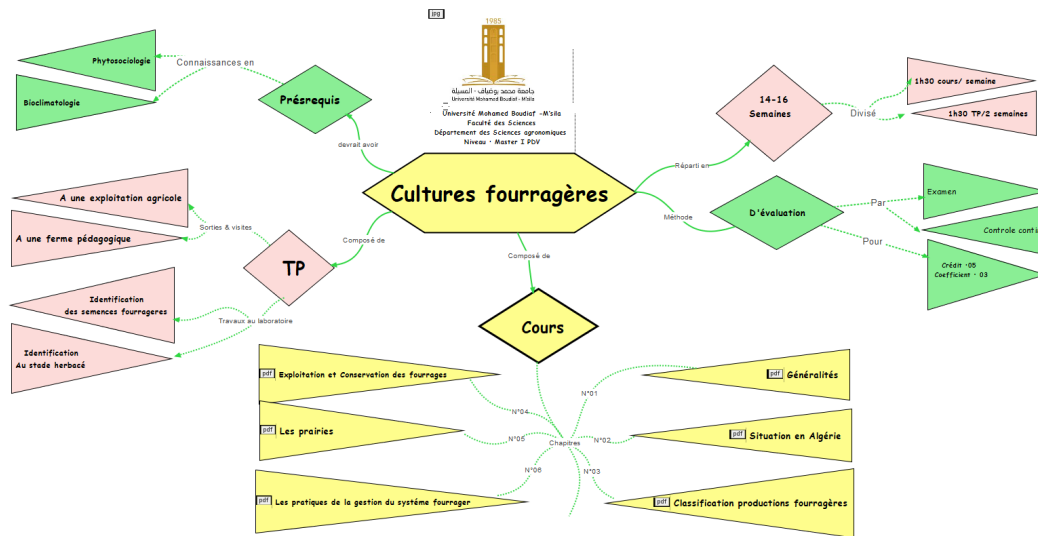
jpg

1985

جامعة محمد بوضياف - المسيلة
Université Mohamed Boudiaf - M'sila

Université Mohamed Boudiaf -M'sila
Faculté des Sciences
Département des Sciences agronomiques
Niveau : Master I PDV

Phytosociologie

Connaissances en

Bioclimatologie

Présrequis

devrait avoir

Cultures fourragères

14-16
Semaines

Réparti en

Divisé

1h30 cours/ semaine

1h30 TP/2 semaines

Méthode

D'évaluation

Par

Examen

Controle conti

Pour

Crédit :05
Coefficient : 03

A une exploitation agricole

Sorties & visites

A une ferme pédagogique

Composé de

TP

Composé de

Identification
des semences fourrageres

Travaux au laboratoire

Identification
Au stade herbacé

Cours

pdf Exploitation et Conservation des fourrages

N°04

pdf Les prairies

N°05

N°06

pdf Les pratiques de la gestion du systéme fourrager

Chapitres

N°01

pdf Généralités

N°02

pdf Situation en Algérie

N°03

pdf Classification productions fourragères